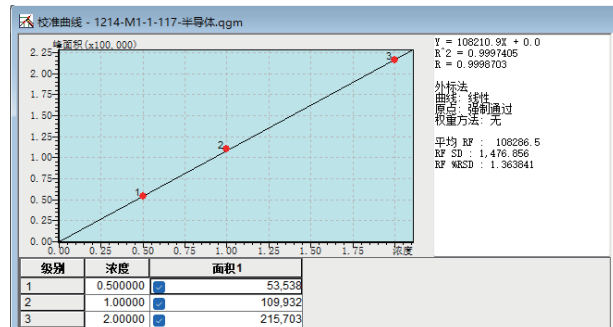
校准曲线 - 1214-M1-1-117-半导体.qgm

峰面积(x100,000)
2.25
2.00
1.75
1.50
1.25
1.00
0.75
0.50
0.25
0.00
0.00 0.25 0.50 0.75 1.00 1.25 1.50 1.75 浓度
1
2
3

Y = 108210.9X + 0.0
R^2 = 0.9997405
R = 0.9998703

外标法
曲线: 线性
原点: 强制通过
权重方法: 无

平均 RF : 108286.5
RF SD : 1,476.856
RF %RSD : 1.363841

| 级别 | 浓度 | 面积1 |
|---|---|---|
| 1 | 0.500000 | 53,538 |
| 2 | 1.00000 | 109,932 |
| 3 | 2.00000 | 215,703 |